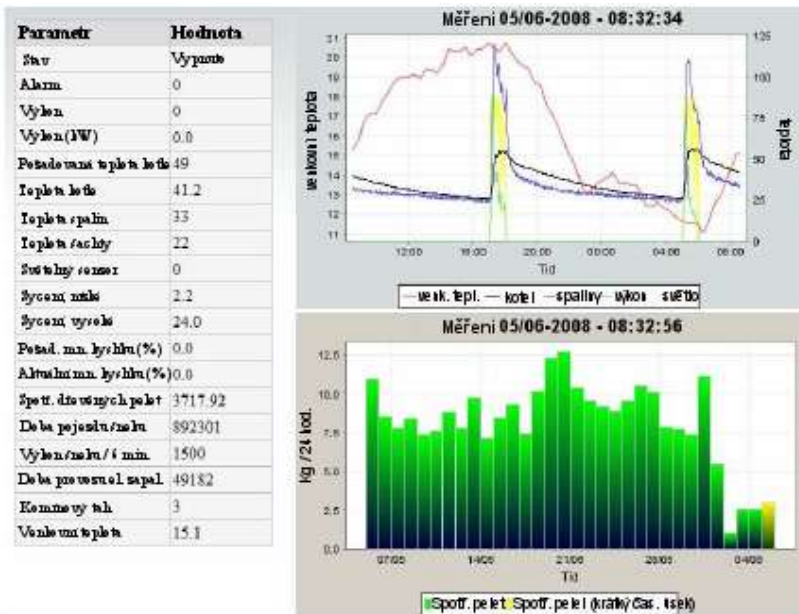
| Parametr | Hodnota |
|---|---|
| Stav | Vypnuto |
| Alarm | 0 |
| Vykon | 0 |
| Vykon (kW) | 0.0 |
| Pozadovana teplota kotle | 49 |
| Teplota kotle | 41.2 |
| Teplota spalin | 33 |
| Teplota sachty | 22 |
| Svetelny sensor | 0 |
| Syceni nizke | 2.2 |
| Syceni vysoke | 24.0 |
| Pozad. mn. kysliku (%) | 0.0 |
| Aktualni mn. kysliku (%) | 0.0 |
| Spotr. drevenych pelet | 3717.92 |
| Doba pojezdu/nulu | 892301 |
| Vykon/nulu/6 min. | 1500 |
| Doba provozu el. zapal. | 49182 |
| Kominovy tah | 3 |
| Venkovni teplota | 15.1 |

Měření 05/06-2008 - 08:32:34

venkovní teplota

teplota

31 20 19 18 17 16 15 14 13 12 11

125 100 75 50 25 0

12:00 16:00 20:00 00:00 04:00 08:00

Tid

venk. tepl. kotel spaliny výkon světlo

Měření 05/06-2008 - 08:32:56

kg / 24 hod.

12.5 10.0 7.5 5.0 2.5 0.0

07/05 14/05 21/05 28/05 04/06

Tid

Spotř. pelet Spotř. pelet (krátký čas. úsek)